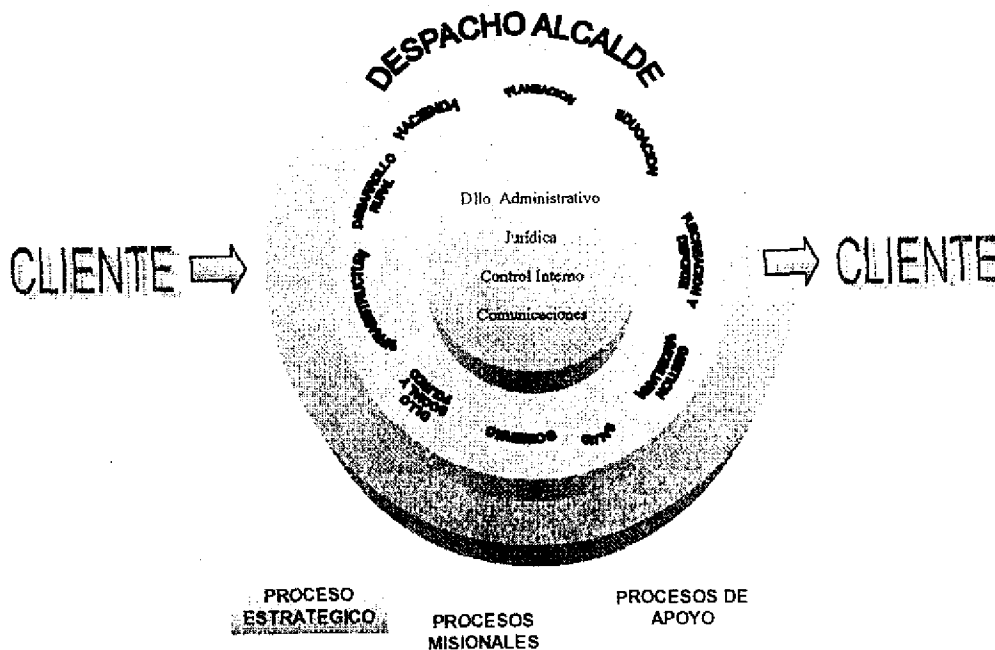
DESPACHO ALCALDE

HACIENDA

PLANEACION

EDUCACION

DESARROLLO RURAL

Dllo Administrativo

Jurídica

Control Interno

Comunicaciones

CLIENTE

CLIENTE

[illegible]

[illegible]

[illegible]

DLLO SOCIAL Y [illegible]

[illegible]

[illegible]

PROCESO ESTRATEGICO

PROCESOS MISIONALES

PROCESOS DE APOYO